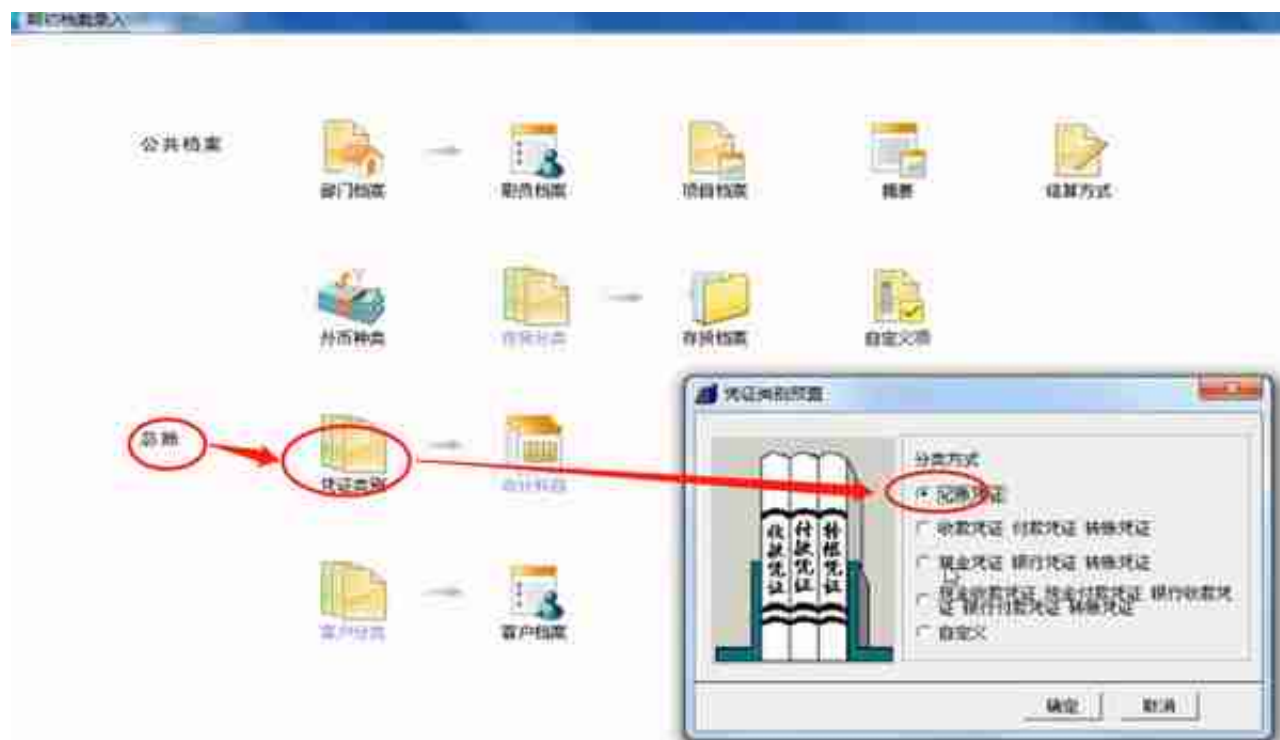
期初档案录入

公共档案

部门档案

职员档案

项目档案

摘要

结算方式

外币种类

存货分类

存货档案

自定义项

总账

凭证类别

会计科目

客户分类

客户档案

凭证类别预置

分类方式

记账凭证

收款凭证 付款凭证 转账凭证

现金凭证 银行凭证 转账凭证

现金收款凭证 现金付款凭证 银行收款凭证 银行付款凭证 转账凭证

自定义

收款凭证

付款凭证

转帐凭证

确定

取消